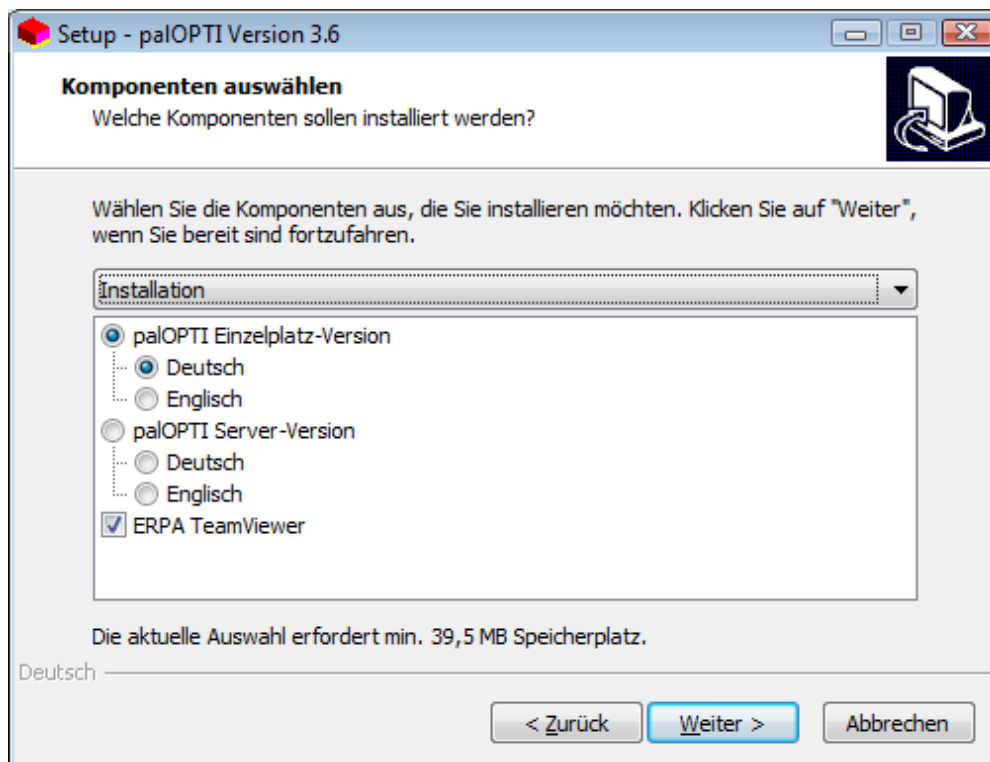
Setup - palOPTI Version 3.6

Komponenten auswählen
Welche Komponenten sollen installiert werden?

Wählen Sie die Komponenten aus, die Sie installieren möchten. Klicken Sie auf "Weiter", wenn Sie bereit sind fortzufahren.

Installation

palOPTI Einzelplatz-Version
Deutsch
Englisch
palOPTI Server-Version
Deutsch
Englisch
ERPA TeamViewer

Die aktuelle Auswahl erfordert min. 39,5 MB Speicherplatz.

Deutsch

< Zurück
Weiter >
Abbrechen